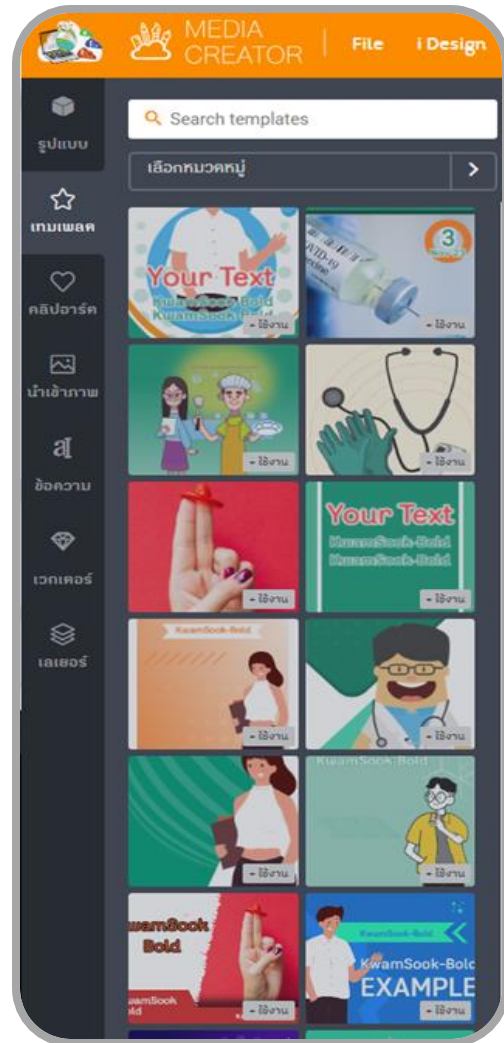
MEDIA CREATOR | File i Design

รูปแบบ
เทมเพลต
คลิปอาร์ต
นำเข้าภาพ
ข้อความ
เวกเตอร์
เลเยอร์

Search templates

เลือกหมวดหมู่

Your Text
KwamSook-Bold
KwamSook-Bold
+ ใช้งาน

3
+ ใช้งาน

+ ใช้งาน

+ ใช้งาน

+ ใช้งาน

Your Text
KwamSook-Bold
KwamSook-Bold
+ ใช้งาน

KwamSook-Bold
+ ใช้งาน

+ ใช้งาน

+ ใช้งาน

KwamSook-Bold
+ ใช้งาน

wamSook Bold
KwamSook Bold
+ ใช้งาน

KwamSook-Bold
KwamSook-Bold
EXAMPLE
+ ใช้งาน